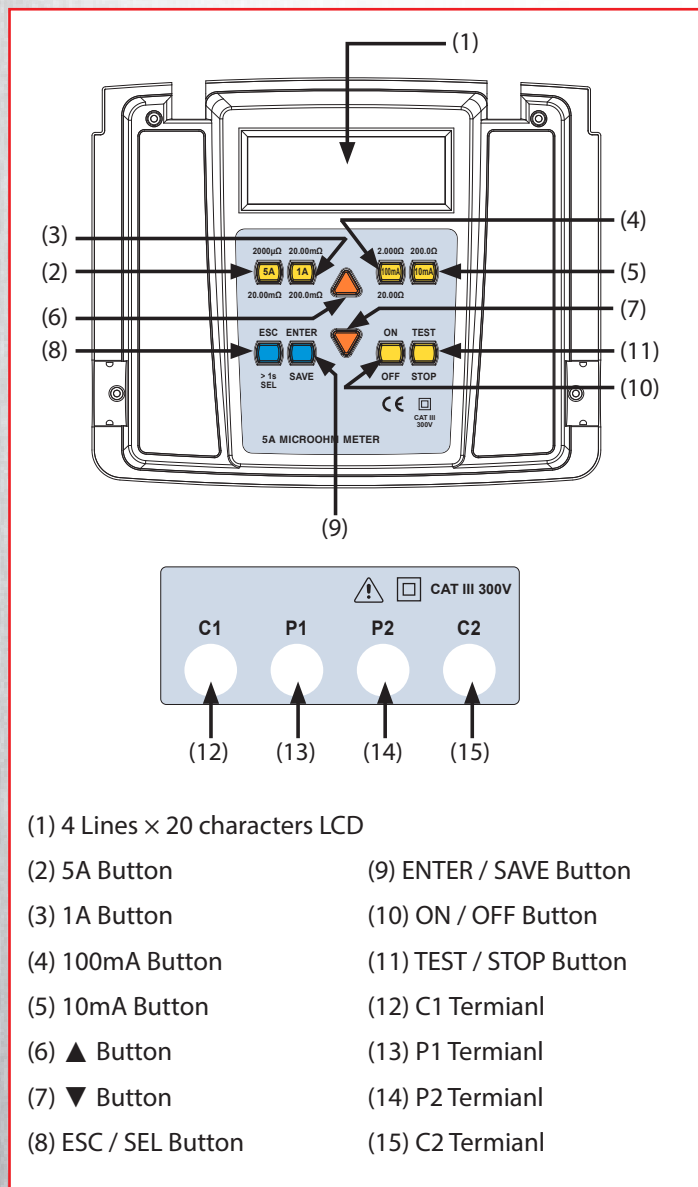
(1)

(3)
(2)
(6)
(8)

(4)
(5)
(7)
(11)
(10)

2000μΩ 20.00mΩ
5A 1A
20.00mΩ 200.0mΩ

2.000Ω 200.0Ω
100mA 10mA
20.00Ω

ESC ENTER
> 1s SEL SAVE

ON TEST
OFF STOP

CE CAT III 300V

5A MICROOHM METER

(9)

CAT III 300V

C1 P1 P2 C2

(12) (13) (14) (15)

(1) 4 Lines × 20 characters LCD

(2) 5A Button

(3) 1A Button

(4) 100mA Button

(5) 10mA Button

(6) ▲ Button

(7) ▼ Button

(8) ESC / SEL Button

(9) ENTER / SAVE Button

(10) ON / OFF Button

(11) TEST / STOP Button

(12) C1 Termianl

(13) P1 Termianl

(14) P2 Termianl

(15) C2 Termianl